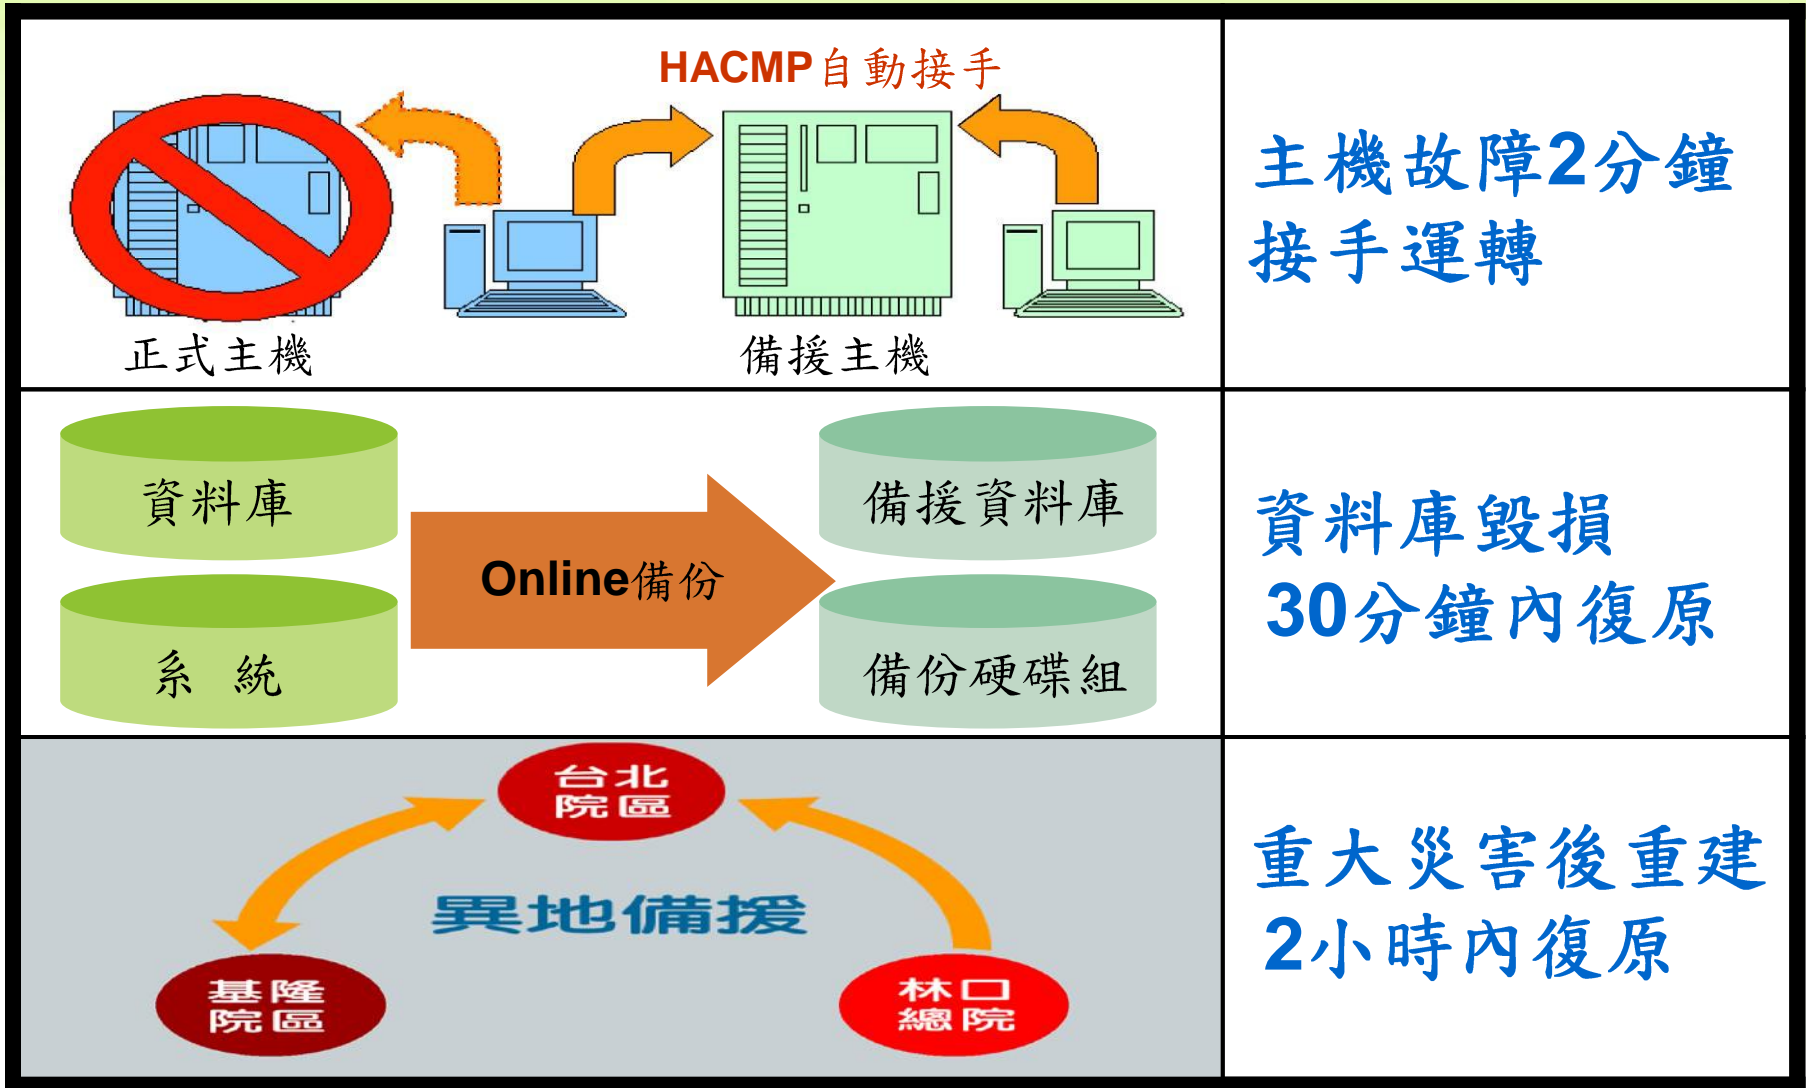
HACMP自動接手

正式主機

備援主機

主機故障2分鐘接手運轉

資料庫

系 統

Online備份

備援資料庫

備份硬碟組

資料庫毀損 30分鐘內復原

台北院區

異地備援

基隆院區

林口總院

重大災害後重建 2小時內復原